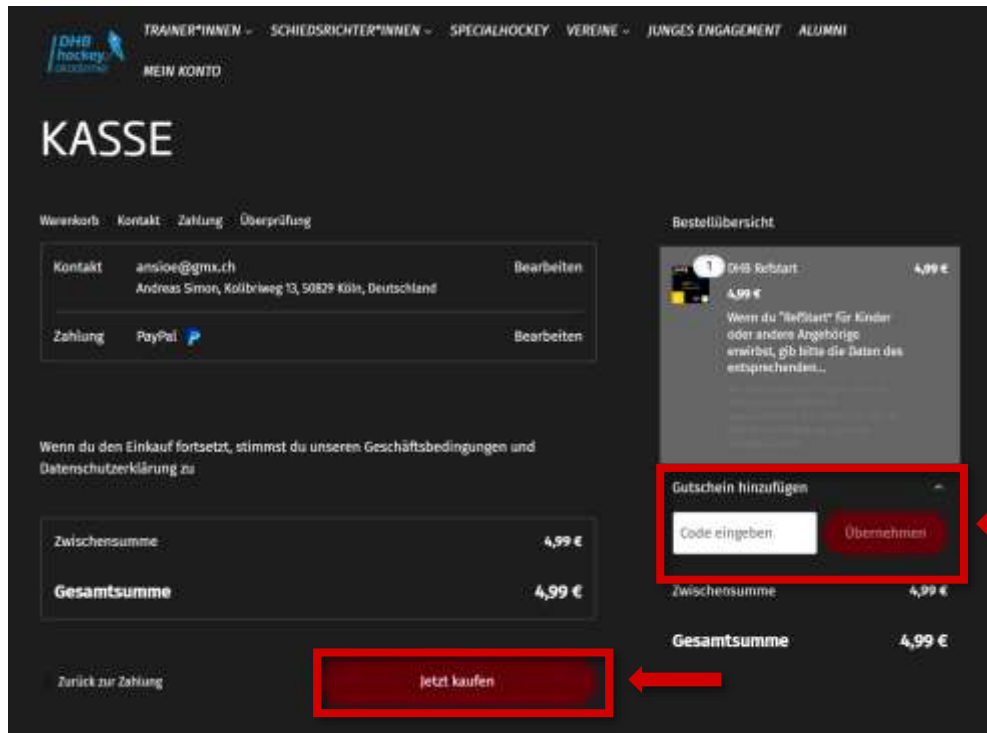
DHB hockey akademie

TRAINER*INNEN ⌄ SCHIEDSRICHTER*INNEN ⌄ SPECIALHOCKEY VEREINE ⌄ JUNGES ENGAGEMENT ALUMNI MEIN KONTO

KASSE

Warenkorb Kontakt Zahlung Überprüfung

| Kontakt | ansioe@gmx.ch Andreas Simon, Kolibriweg 13, 50829 Köln, Deutschland | Bearbeiten |
|---|---|---|
| Zahlung | PayPal | Bearbeiten |

Wenn du den Einkauf fortsetzt, stimmst du unseren Geschäftsbedingungen und Datenschutzerklärung zu

| Zwischensumme | 4,99 € |
|---|---|
| Gesamtsumme | 4,99 € |

Zurück zur Zahlung

Jetzt kaufen

Bestellübersicht

1 DHB-RefStart 4,99 €

4,99 €

Wenn du "RefStart" für Kinder oder andere Angehörige erwirbst, gib bitte die Daten des entsprechenden...

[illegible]

Gutschein hinzufügen

Code eingeben

Übernehmen

Zwischensumme 4,99 €

Gesamtsumme 4,99 €